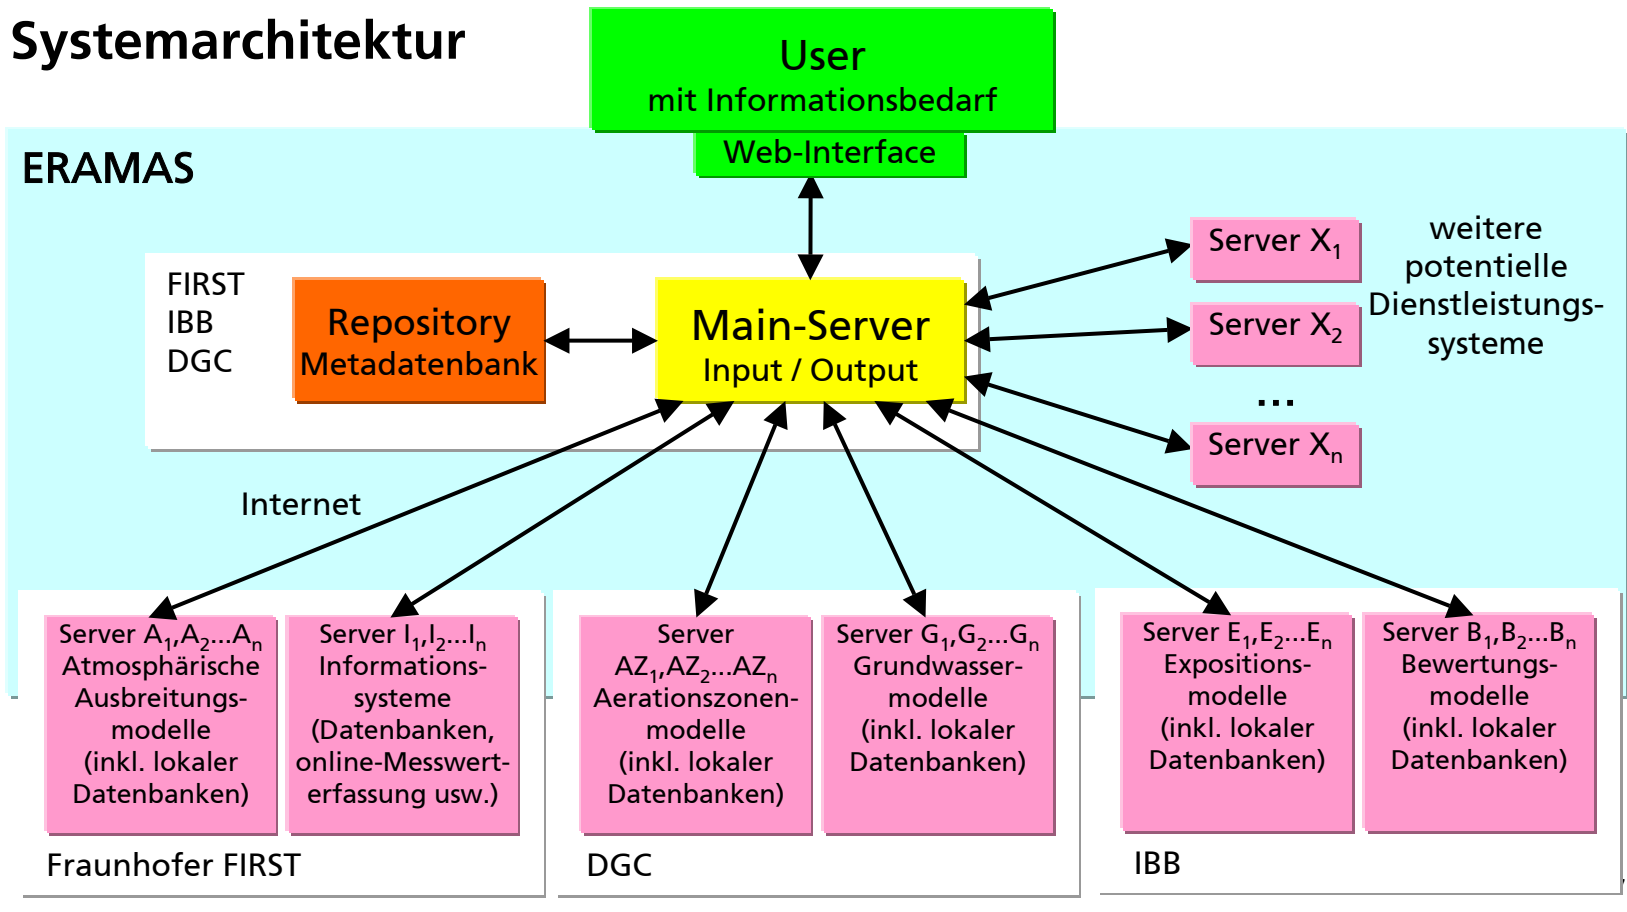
Systemarchitektur

User
mit Informationsbedarf

Web-Interface

ERAMAS

FIRST
IBB
DGC

Repository
Metadatenbank

Main-Server
Input / Output

Server $X_1$

Server $X_2$

...

Server $X_n$

weitere potentielle Dienstleistungssysteme

Internet

Server $A_1$,$A_2$...$A_n$ Atmosphärische Ausbreitungsmodelle (inkl. lokaler Datenbanken)

Server $I_1$,$I_2$...$I_n$ Informationssysteme (Datenbanken, online-Messwerterfassung usw.)

Fraunhofer FIRST

Server $AZ_1$,$AZ_2$...$AZ_n$ Aerationszonenmodelle (inkl. lokaler Datenbanken)

Server $G_1$,$G_2$...$G_n$ Grundwassermodelle (inkl. lokaler Datenbanken)

DGC

Server $E_1$,$E_2$...$E_n$ Expositionsmodelle (inkl. lokaler Datenbanken)

Server $B_1$,$B_2$...$B_n$ Bewertungsmodelle (inkl. lokaler Datenbanken)

IBB